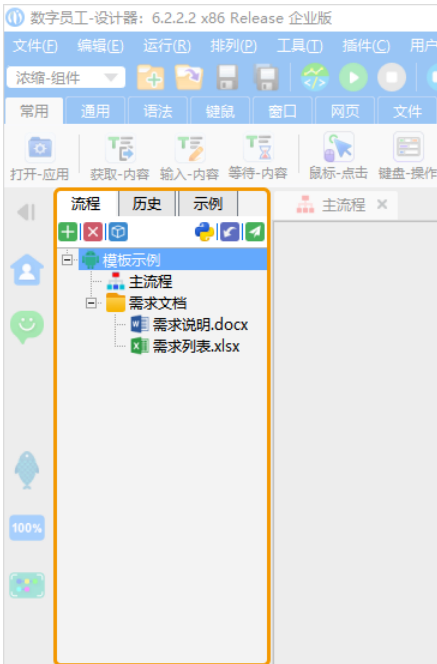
数字员工-设计器：6.2.2.2 x86 Release 企业版

文件(F) 编辑(E) 运行(R) 排列(P) 工具(T) 插件(C) 用户

浓缩-组件

常用 通用 语法 键鼠 窗口 网页 文件

打开-应用 获取-内容 输入-内容 等待-内容 鼠标-点击 键盘-操作

流程 历史 示例

主流程

模板示例
主流程
需求文档
需求说明.docx
需求列表.xlsx

100%